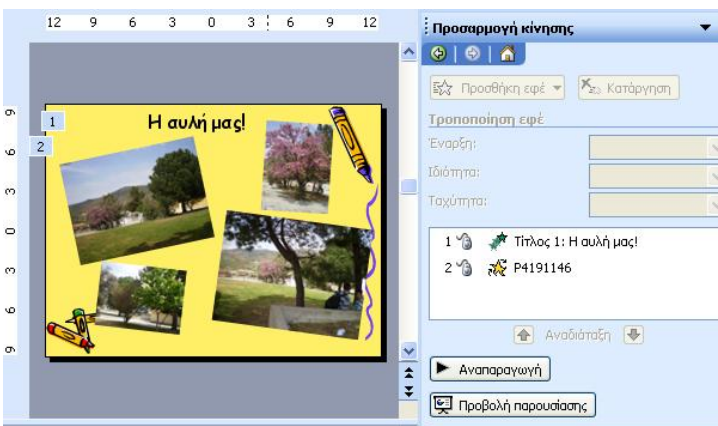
12 9 6 3 0 3 6 9 12

9
6
3
0
3
6
9

1
2

Η αυλή μας!

Προσαρμογή κίνησης

Προσθήκη εφέ
Κατάργηση

Τροποποίηση εφέ
Έναρξη:
Ιδιότητα:
Ταχύτητα:

1 Τίτλος 1: Η αυλή μας!
2 P4191146

Αναδιάταξη

Αναπαραγωγή

Προβολή παρουσίασης